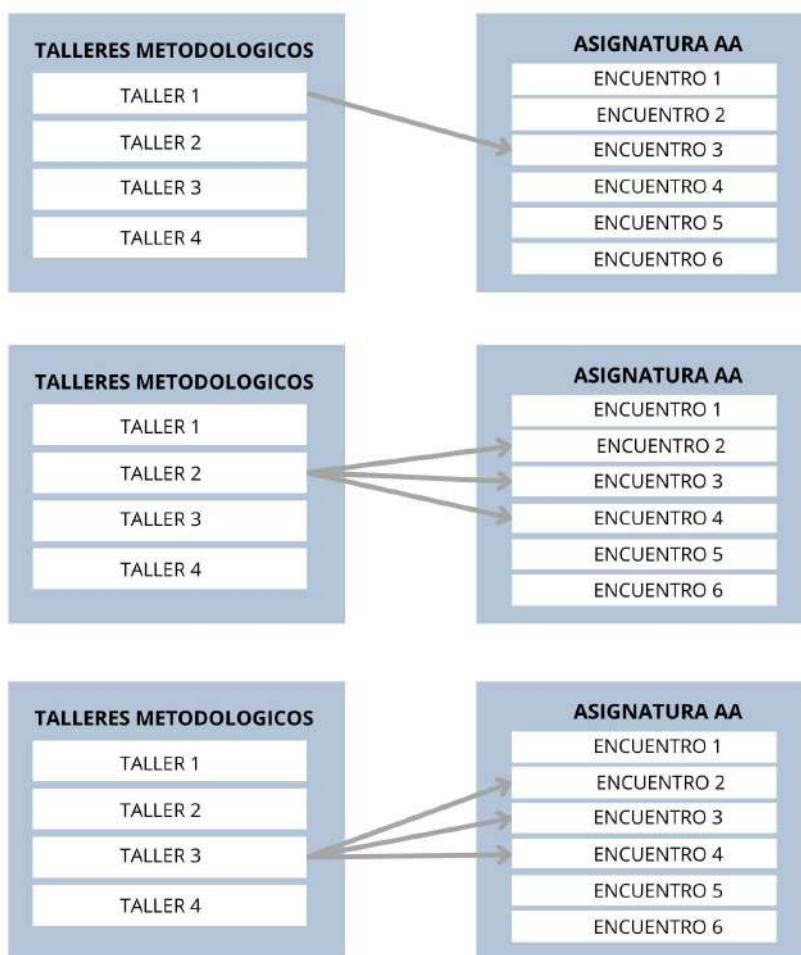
TALLERES METODOLOGICOS
TALLER 1
TALLER 2
TALLER 3
TALLER 4

ASIGNATURA AA
ENCUENTRO 1
ENCUENTRO 2
ENCUENTRO 3
ENCUENTRO 4
ENCUENTRO 5
ENCUENTRO 6

TALLERES METODOLOGICOS
TALLER 1
TALLER 2
TALLER 3
TALLER 4

ASIGNATURA AA
ENCUENTRO 1
ENCUENTRO 2
ENCUENTRO 3
ENCUENTRO 4
ENCUENTRO 5
ENCUENTRO 6

TALLERES METODOLOGICOS
TALLER 1
TALLER 2
TALLER 3
TALLER 4

ASIGNATURA AA
ENCUENTRO 1
ENCUENTRO 2
ENCUENTRO 3
ENCUENTRO 4
ENCUENTRO 5
ENCUENTRO 6